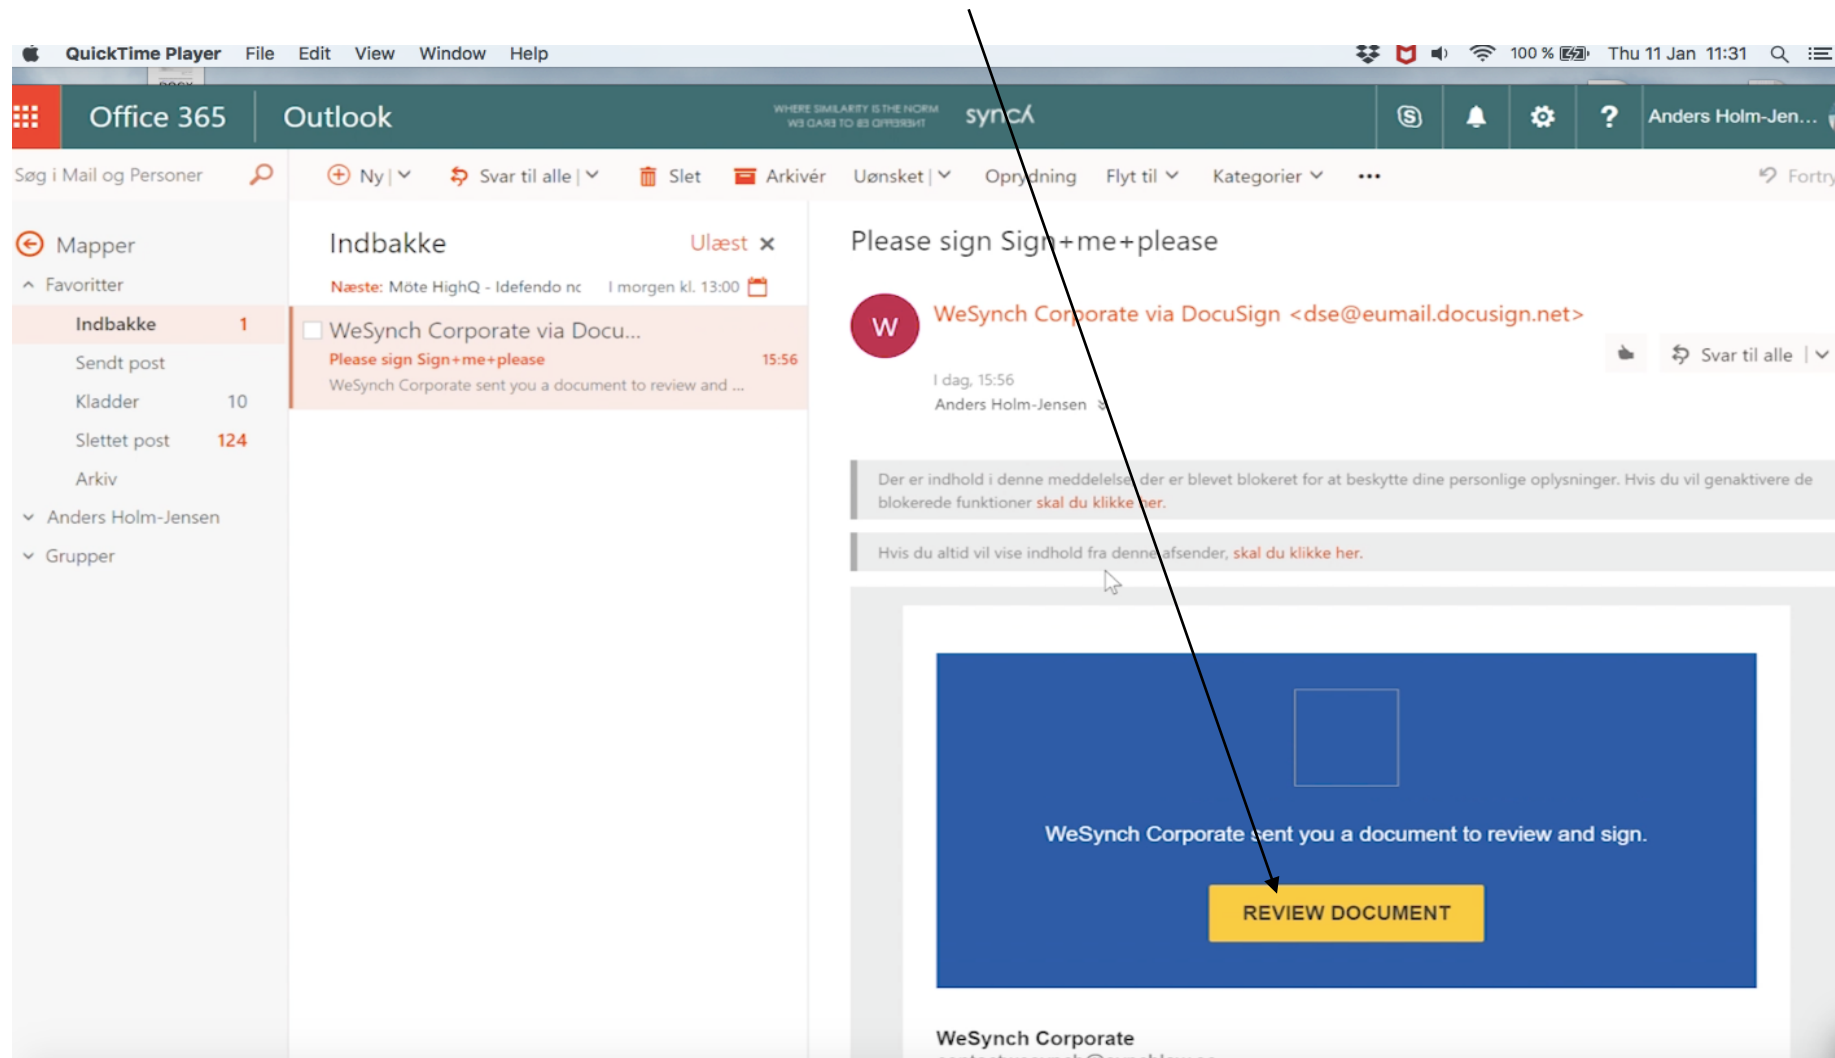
QuickTime Player File Edit View Window Help

100 % Thu 11 Jan 11:31

Office 365 Outlook

WHERE SIMILARITY IS THE NORM WE DARE TO BE DIFFERENT synch

Anders Holm-Jen...

Søg i Mail og Personer

Ny | Svar til alle | Slet Arkivér Uønsket | Oprydning Flyt til Kategorier ••• Fortryd

Mapper
Favoritter
Indbakke 1
Sendt post
Kladder 10
Slettet post 124
Arkiv
Anders Holm-Jensen
Grupper

Indbakke Ulæst ×

Næste: Möte HighQ - Idefendo nc I morgen kl. 13:00

WeSynch Corporate via Docu...
Please sign Sign+me+please 15:56
WeSynch Corporate sent you a document to review and ...

Please sign Sign+me+please

W

WeSynch Corporate via DocuSign <dse@eumail.docusign.net>

Svar til alle |

I dag, 15:56
Anders Holm-Jensen

Der er indhold i denne meddelelse, der er blevet blokeret for at beskytte dine personlige oplysninger. Hvis du vil genaktivere de blokerede funktioner skal du klikke her.

Hvis du altid vil vise indhold fra denne afsender, skal du klikke her.

WeSynch Corporate sent you a document to review and sign.

REVIEW DOCUMENT

WeSynch Corporate
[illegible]